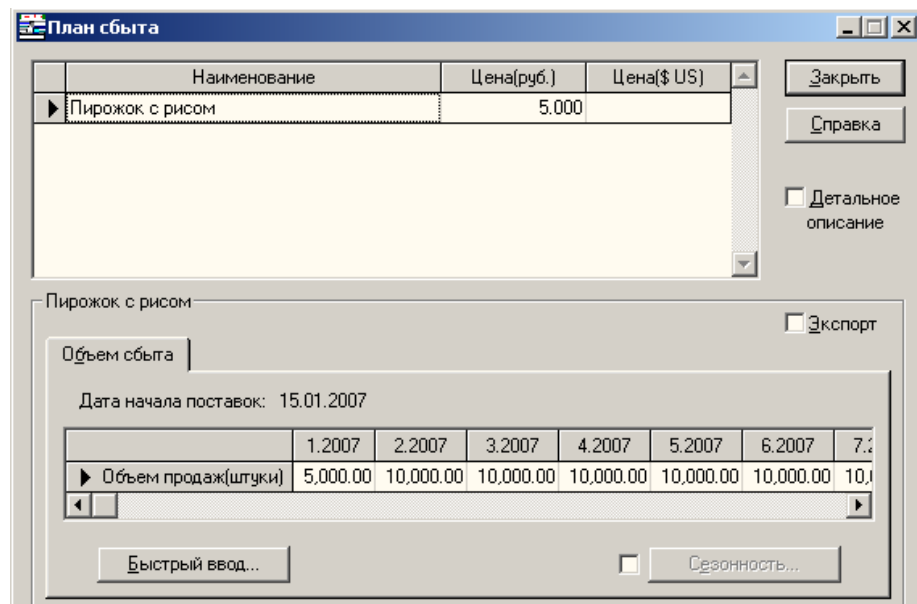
План сбыта

| Наименование | Цена(руб.) | Цена($ US) |
|---|---|---|
| Пирожок с рисом | 5.000 | |

Закрыть

Справка

Детальное описание

Пирожок с рисом

Экспорт

Объем сбыта

Дата начала поставок: 15.01.2007

| | 1.2007 | 2.2007 | 3.2007 | 4.2007 | 5.2007 | 6.2007 | 7.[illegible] |
|---|---|---|---|---|---|---|---|
| Объем продаж(штуки) | 5,000.00 | 10,000.00 | 10,000.00 | 10,000.00 | 10,000.00 | 10,000.00 | 10,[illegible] |

Быстрый ввод...

Сезонность...